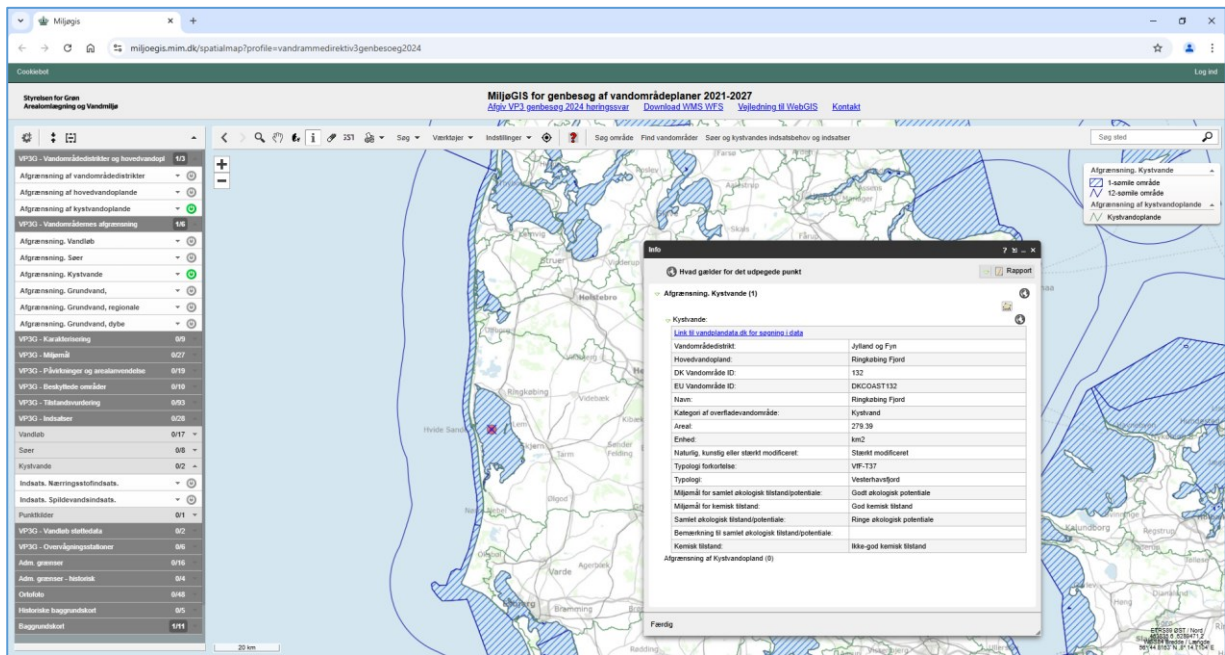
Miljøgis

miljoegis.mim.dk/spatialmap?profile=vandrammedirektiv3genbesoeg2024

Cookiebot

Log ind

Styrelsen for Grøn Arealomlægning og Vandmiljø

MiljøGIS for genbesøg af vandområdeplaner 2021-2027

Afgiv VP3 genbesøg 2024 høringssvar   Download WMS WFS   Vejledning til WebGIS   Kontakt

Søg   Værktøjer   Indstillinger   Søg område   Find vandområder   Søer og kystvandes indsatsbehov og indsatser

Søg sted

VP3G - Vandområdedistrikter og hovedvandopl 1/3
Afgrænsning af vandområdedistrikter
Afgrænsning af hovedvandoplande
Afgrænsning af kystvandoplande
VP3G - Vandområdernes afgrænsning 1/6
Afgrænsning. Vandløb
Afgrænsning. Søer
Afgrænsning. Kystvande
Afgrænsning. Grundvand,
Afgrænsning. Grundvand, regionale
Afgrænsning. Grundvand, dybe
VP3G - Karakterisering 0/9
VP3G - Miljømål 0/27
VP3G - Påvirkninger og arealanvendelse 0/19
VP3G - Beskyttede områder 0/10
VP3G - Tilstandsvurdering 0/93
VP3G - Indsatser 0/28
Vandløb 0/17
Søer 0/8
Kystvande 0/2
Indsats. Næringsstofindsats.
Indsats. Spildevandsindsats.
Punktkilder 0/1
VP3G - Vandløb støttedata 0/2
VP3G - Overvågningsstationer 0/6
Adm. grænser 0/16
Adm. grænser - historisk 0/4
Ortofoto 0/48
Historiske baggrundskort 0/5
Baggrundskort 1/11

20 km

Afgrænsning. Kystvande
1-sømile område
12-sømile område
Afgrænsning af kystvandoplande
Kystvandoplande

Info

Hvad gælder for det udpegede punkt

Rapport

Afgrænsning. Kystvande (1)

Kystvande:

Link til vandplandata.dk for søgning i data

| | |
|---|---|
| Vandområdedistrikt: | Jylland og Fyn |
| Hovedvandopland: | Ringkøbing Fjord |
| DK Vandområde ID: | 132 |
| EU Vandområde ID: | DKCOAST132 |
| Navn: | Ringkøbing Fjord |
| Kategori af overfladevandområde: | Kystvand |
| Areal: | 279.39 |
| Enhed: | km2 |
| Naturlig, kunstig eller stærkt modificeret: | Stærkt modificeret |
| Typologi forkortelse: | VtF-T37 |
| Typologi: | Vesterhavsfjord |
| Miljømål for samlet økologisk tilstand/potentiale: | Godt økologisk potentiale |
| Miljømål for kemisk tilstand: | God kemisk tilstand |
| Samlet økologisk tilstand/potentiale: | Ringe økologisk potentiale |
| Bemærkning til samlet økologisk tilstand/potentiale: | |
| Kemisk tilstand: | Ikke-god kemisk tilstand |

Afgrænsning af Kystvandopland (0)

Færdig

Holstebro   Struer   Ringkøbing   Videbæk   Hvide Sande   Lem   Skjern   Tarm   Kibæk   Sønder Felding   Ølgod   Agerbæk   Bramming   Esbjerg   Kalundborg